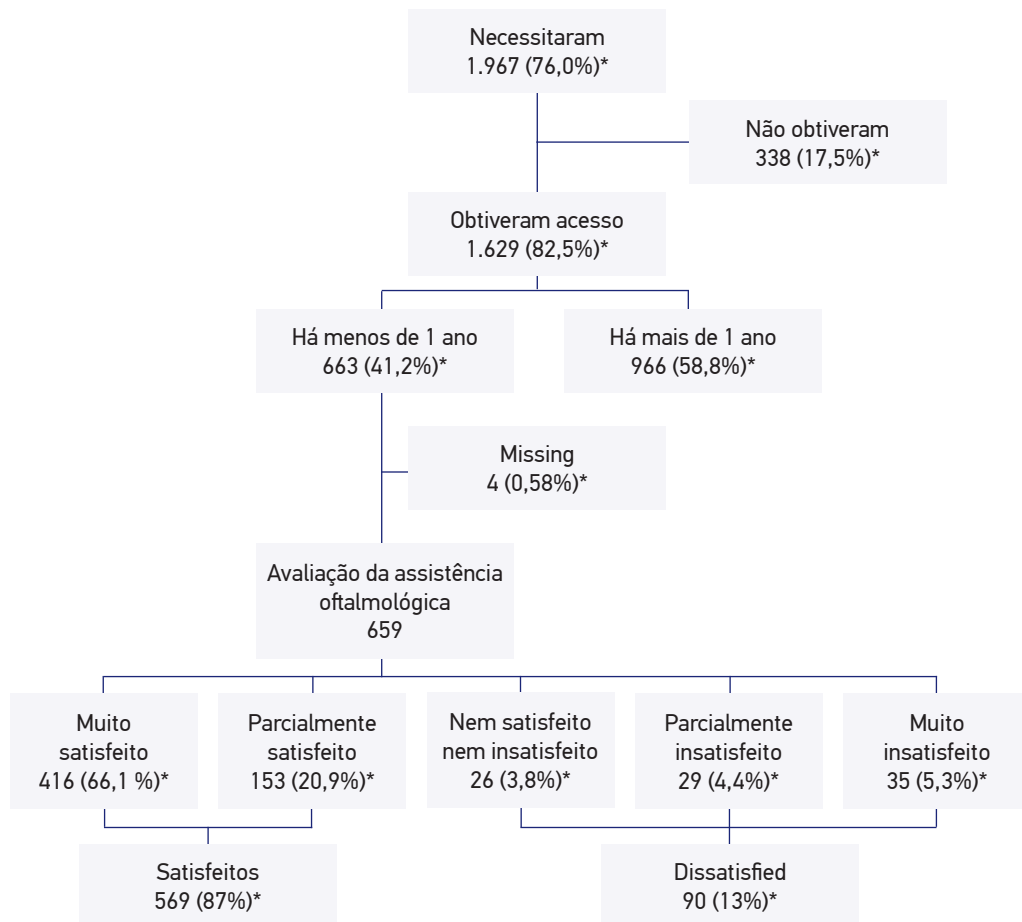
Necessitaram
1.967 (76,0%)*

Não obtiveram
338 (17,5%)*

Obtiveram acesso
1.629 (82,5%)*

Há menos de 1 ano
663 (41,2%)*

Há mais de 1 ano
966 (58,8%)*

Missing
4 (0,58%)*

Avaliação da assistência oftalmológica
659

Muito satisfeito
416 (66,1 %)*

Parcialmente satisfeito
153 (20,9%)*

Nem satisfeito nem insatisfeito
26 (3,8%)*

Parcialmente insatisfeito
29 (4,4%)*

Muito insatisfeito
35 (5,3%)*

Satisfeitos
569 (87%)*

Dissatisfied
90 (13%)*